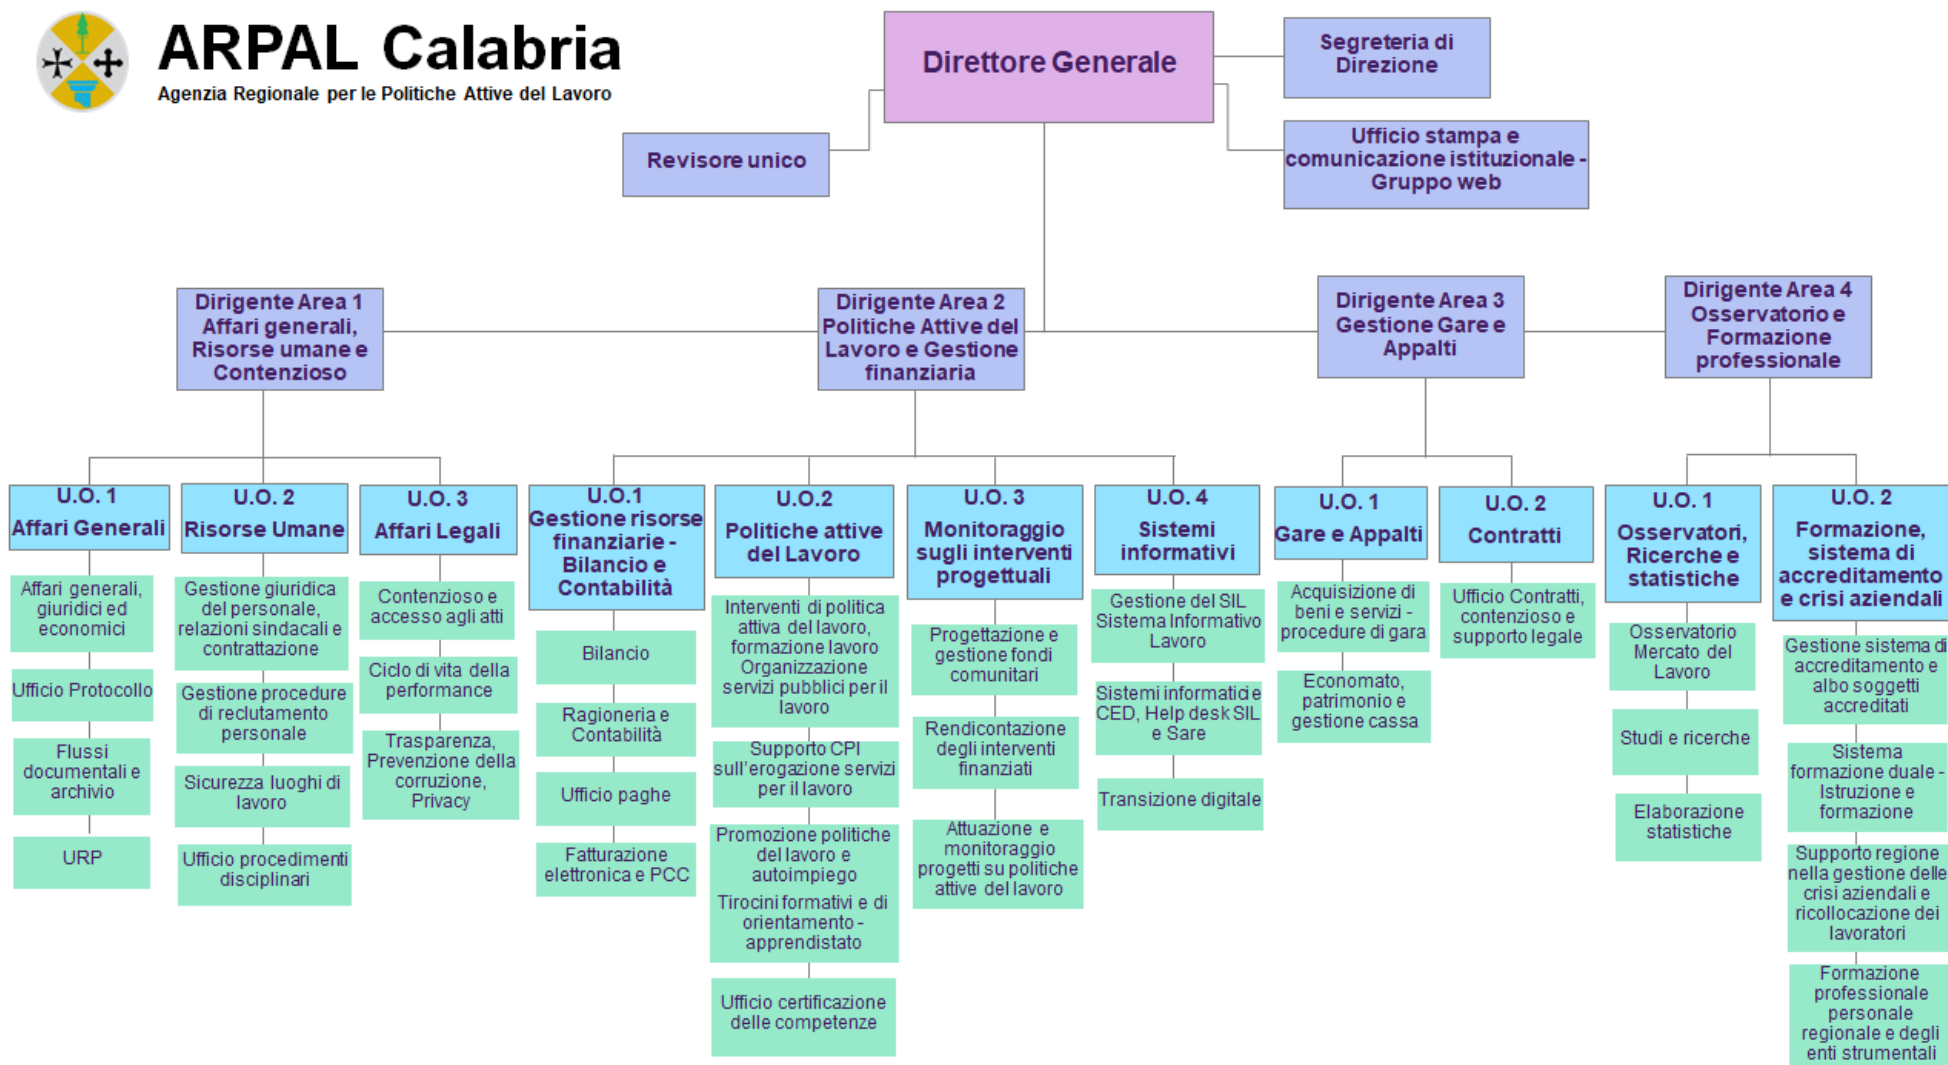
ARPAL Calabria
Agenzia Regionale per le Politiche Attive del Lavoro

Direttore Generale

Segreteria di Direzione

Revisore unico

Ufficio stampa e comunicazione istituzionale - Gruppo web

Dirigente Area 1 Affari generali, Risorse umane e Contenzioso

Dirigente Area 2 Politiche Attive del Lavoro e Gestione finanziaria

Dirigente Area 3 Gestione Gare e Appalti

Dirigente Area 4 Osservatorio e Formazione professionale

U.O. 1 Affari Generali

Affari generali, giuridici ed economici

Ufficio Protocollo

Flussi documentali e archivio

URP

U.O. 2 Risorse Umane

Gestione giuridica del personale, relazioni sindacali e contrattazione

Gestione procedure di reclutamento personale

Sicurezza luoghi di lavoro

Ufficio procedimenti disciplinari

U.O. 3 Affari Legali

Contenzioso e accesso agli atti

Ciclo di vita della performance

Trasparenza, Prevenzione della corruzione, Privacy

U.O.1 Gestione risorse finanziarie - Bilancio e Contabilità

Bilancio

Ragioneria e Contabilità

Ufficio paghe

Fatturazione elettronica e PCC

U.O.2 Politiche attive del Lavoro

Interventi di politica attiva del lavoro, formazione lavoro Organizzazione servizi pubblici per il lavoro

Supporto CPI sull'erogazione servizi per il lavoro

Promozione politiche del lavoro e autoimpiego

Tirocini formativi e di orientamento - apprendistato

Ufficio certificazione delle competenze

U.O. 3 Monitoraggio sugli interventi progettuali

Progettazione e gestione fondi comunitari

Rendicontazione degli interventi finanziati

Attuazione e monitoraggio progetti su politiche attive del lavoro

U.O. 4 Sistemi informativi

Gestione del SIL Sistema Informativo Lavoro

Sistemi informatici e CED, Help desk SIL e Sare

Transizione digitale

U.O. 1 Gare e Appalti

Acquisizione di beni e servizi - procedure di gara

Economato, patrimonio e gestione cassa

U.O. 2 Contratti

Ufficio Contratti, contenzioso e supporto legale

U.O. 1 Osservatori, Ricerche e statistiche

Osservatorio Mercato del Lavoro

Studi e ricerche

Elaborazione statistiche

U.O. 2 Formazione, sistema di accreditamento e crisi aziendali

Gestione sistema di accreditamento e albo soggetti accreditati

Sistema formazione duale - Istruzione e formazione

Supporto regione nella gestione delle crisi aziendali e ricollocazione dei lavoratori

Formazione professionale personale regionale e degli enti strumentali